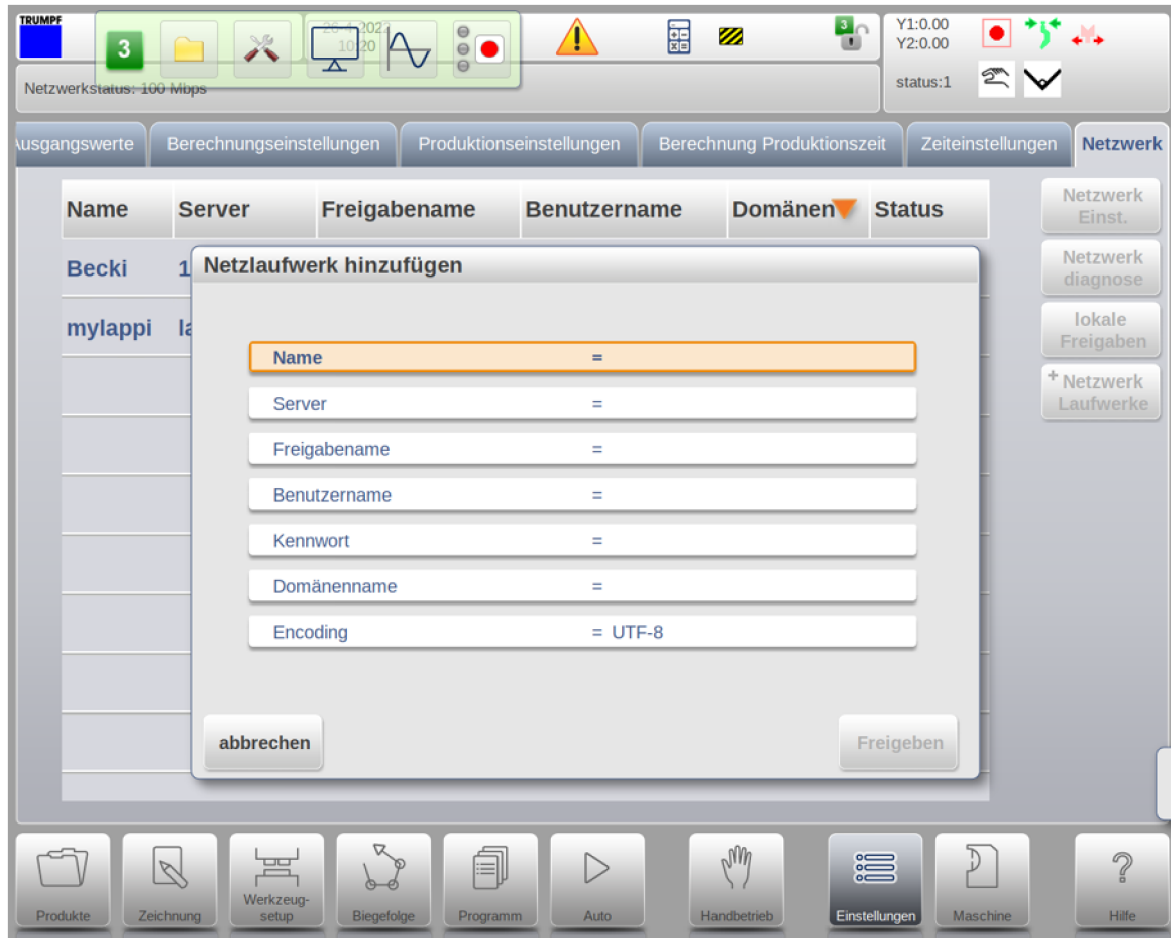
TRUMPF

3

26-4-2022
10:20

Netzwerkstatus: 100 Mbps

3

Y1:0.00
Y2:0.00

status:1

Ausgangswerte | Berechnungseinstellungen | Produktionseinstellungen | Berechnung Produktionszeit | Zeiteinstellungen | Netzwerk

| Name | Server | Freigabename | Benutzername | Domänen | Status |
|---|---|---|---|---|---|
| Becki | 1 | | | | |
| mylappi | la | | | | |

Netzwerk Einst.

Netzwerk diagnose

lokale Freigaben

+ Netzwerk Laufwerke

Netzlaufwerk hinzufügen

Name =

Server =

Freigabename =

Benutzername =

Kennwort =

Domänenname =

Encoding = UTF-8

abbrechen

Freigeben

Produkte | Zeichnung | Werkzeug-setup | Biegefolge | Programm | Auto | Handbetrieb | Einstellungen | Maschine | Hilfe

?